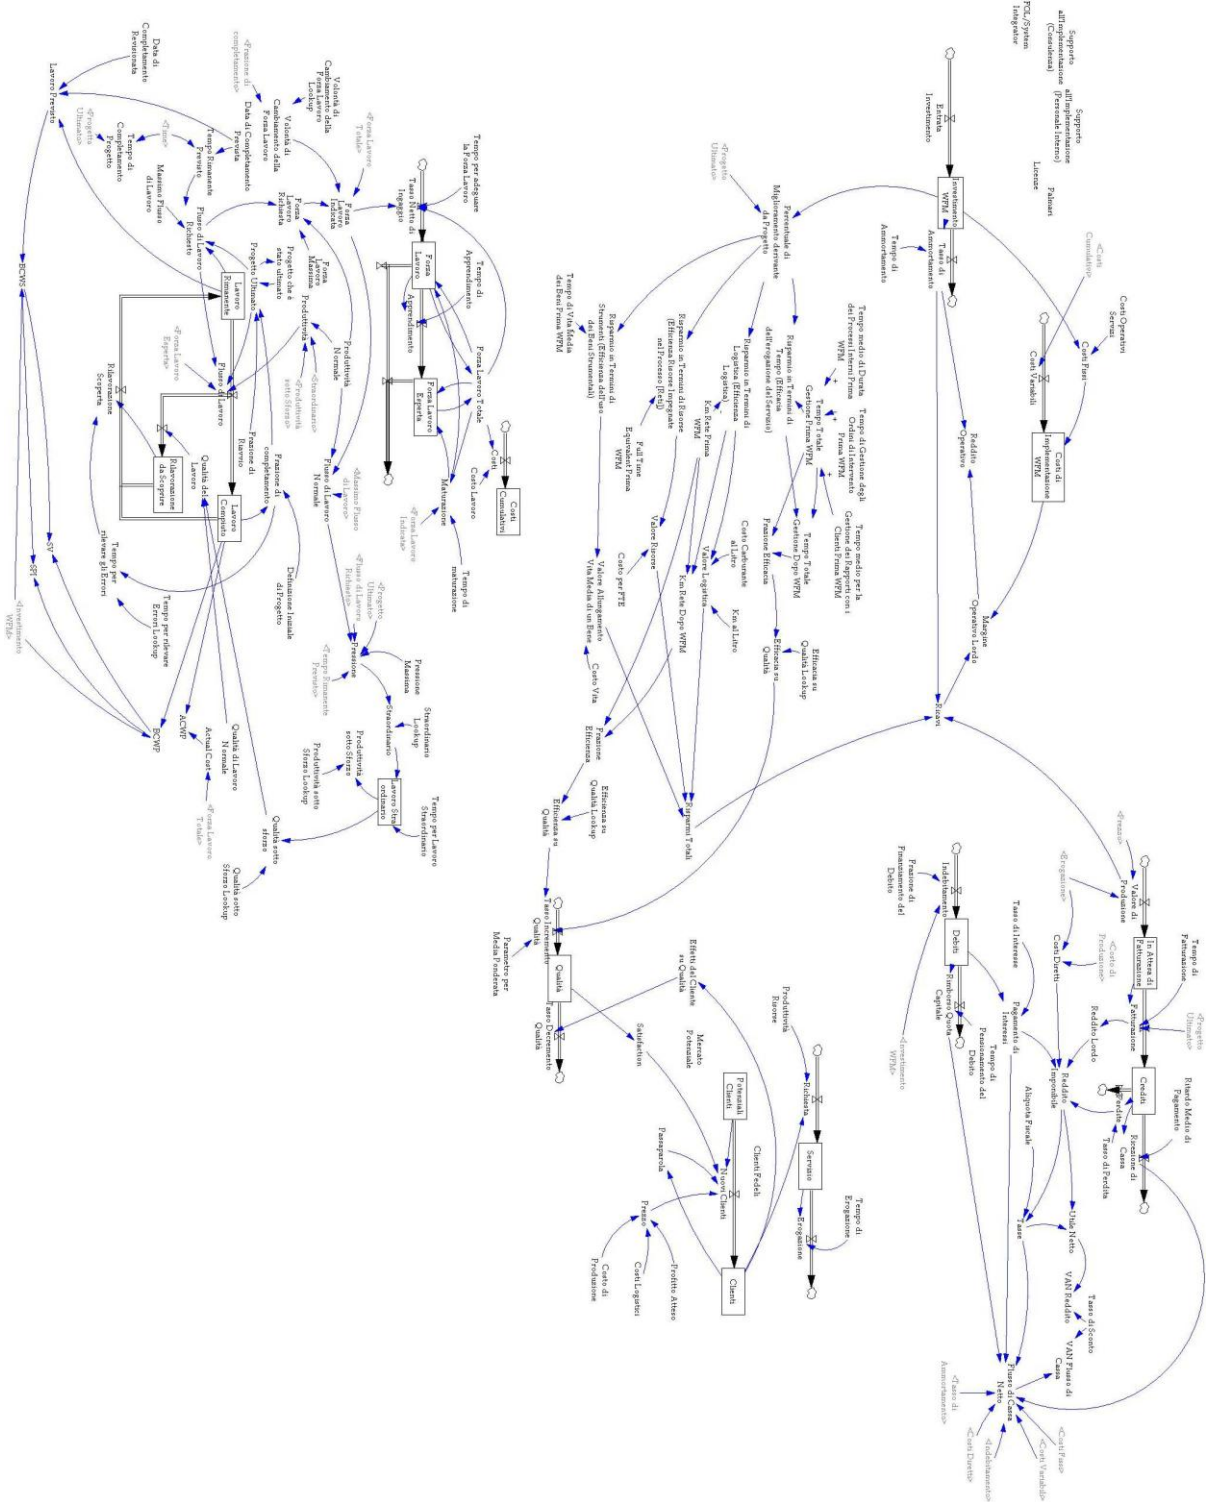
PCK/System Integrator
Supporto all'implementazione (Consulenza)
Supporto all'implementazione (Personale Interno)
Licenze
Palmari
Entrata Investimento
Investimento WPM
Tasso di Ammortamento
Tempo di Ammortamento
<Costi Cumulativi>
Costi Operativi Servizi
Costi Fissi
Costi Variabili
Costi di Implementazione WPM
Reddito Operativo
Margine Operativo Lordo
Ricavi
<Progetto Ultimato>
Percentuale di Miglioramento derivante dal Progetto
Risparmio in Termini di Tempo (Efficienza dell'erogazione del Servizio)
Risparmio in Termini di Logistica (Efficienza Logistica)
Risparmio in Termini di Risorse (Efficienza Risorse Impegnate nel Processo [Fte])
Risparmio in Termini di Strumenti (Efficienza dell'Uso dei Beni Strumentali)
Tempo di Vita Media dei Beni Prima WPM
Tempo medio di Durata dei Processi Interni Prima WPM
Tempo di Gestione degli Ordini di Intervento Prima WPM
Tempo medio per la Gestione dei Rapporti con i Clienti Prima WPM
Tempo Totale Gestione Prima WPM
Tempo Totale Gestione Dopo WPM
Frazione Efficienza
Costo Carburante al Litro
Km al Litro
Km Rete Prima WPM
Km Rete Dopo WPM
Valore Logistica
Full Time Equivalent Prima WPM
Costo per FTE
Valore Risorse
Valore Allungamento Vita Media di un Bene
Costo Vita
Efficienza su Qualità Lookup
Efficienza su Qualità
Frazione Efficienza
Efficienza su Qualità Lookup
Efficienza su Qualità
Risparmi Totali
Tasso Incremento Qualità
Parametro per Media Ponderata
Qualità
Tasso Decremento Qualità
Effetti dei Clienti su Qualità
Satisfaction
Mercato Potenziale
Potenziali Clienti
Clienti Fedeli
Nuovi Clienti
Clienti
Passaparola
Prezzo
Costo di Produzione
Costi Logistici
Profitto Atteso
Produttività Risorse
Richiesta
Servizio
Erogazione
Tempo di Erogazione
<Ricavi>
<Erogazione>
Valore di Produzione
In Attesa di Fatturazione
Tempo di Fatturazione
<Progetto Ultimato>
Fatturazione
Crediti
Ritardo Medio di Pagamento
Riscossione di Cassa
Perdite
Tasso di Perdita
<Costo di Produzione>
Costi Diretti
Reddito Lordo
Reddito Imponibile
Aliquota Fiscale
Tasse
Utile Netto
VAN Reddito
Tasso di Sconto
VAN Flusso di Cassa
Flusso di Cassa Netto
<Tasso di Ammortamento>
<Costi Diretti>
<Indebitamento>
<Costi Variabili>
<Costi Fissi>
Indebitamento
Frazione di Finanziamento del Debito
Debiti
Tasso di Interesse
Pagamento di Interessi
Rimborso Quota Capitale
Tempo di Finanziamento del Debito
<Investimento WPM>
Tempo per adeguare la Forza Lavoro
Tasso Netto di Ingaggio
Forza Lavoro
Tempo di Apprendimento
Apprendimento
Forza Lavoro Esperta
Forza Lavoro Totale
Costi
Costi Cumulativi
Costo Lavoro
Maturazione
Tempo di maturazione
<Forza Lavoro Indicata>
<Forza Lavoro Totale>
Forza Lavoro Indicata
Forza Lavoro Richiesta
Forza Lavoro Massima
Progetto che è stato ultimato
Produttività Normale
Produttività
<Straordinario>
<Produttività sotto Stress>
Velocità di Cambiamento della Forza Lavoro Lookup
Velocità di Cambiamento della Forza Lavoro
<Frazione di completamento>
Data di Completamento Prevista
Data di Completamento Revisionata
Lavoro Previsto
<Time>
Tempo Rimanente Previsto
<Progetto Ultimato>
Tempo di Completamento Progetto
Massimo Flusso di Lavoro
Flusso di Lavoro Richiesto
Progetto Ultimato
Lavoro Rimanente
<Forza Lavoro Esperta>
Flusso di Lavoro
Rilavorazione Scoperta
Rilavorazione da Scoprire
Qualità del Lavoro
Frazione di Rilavoro
Frazione di completamento
Lavoro Compiuto
Flusso di Lavoro Normale
<Massimo Flusso di Lavoro>
<Flusso di Lavoro Richiesto>
<Progetto Ultimato>
Definizione Iniziale del Progetto
Tempo per rilevare gli Errori
Tempo per rilevare Errori Lookup
<Tempo Rimanente Previsto>
Pressione
Pressione Massima
Straordinario
Straordinario Lookup
Produttività sotto Stress
Produttività sotto Stress Lookup
Lavoro Straordinario
Tempo per Lavoro Straordinario
Qualità sotto stress
Qualità sotto Stress Lookup
Qualità di Lavoro Normale
Actual Cost
ACWP
<Forza Lavoro Totale>
BCWP
BCWS
SV
SPI
<Investimento WPM>